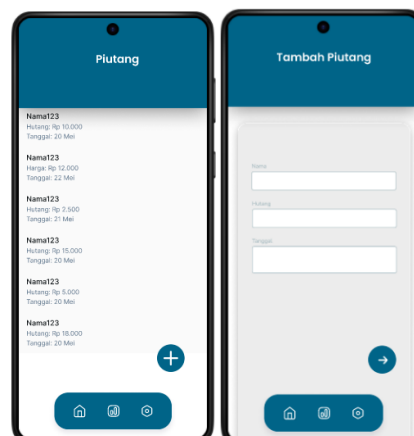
Piutang

Nama123
Hutang: Rp 10.000
Tanggal: 20 Mei

Nama123
Harga: Rp 12.000
Tanggal: 22 Mei

Nama123
Hutang: Rp 2.500
Tanggal: 21 Mei

Nama123
Hutang: Rp 15.000
Tanggal: 20 Mei

Nama123
Hutang: Rp 5.000
Tanggal: 20 Mei

Nama123
Hutang: Rp 18.000
Tanggal: 20 Mei

Tambah Piutang

Nama

Hutang

Tanggal